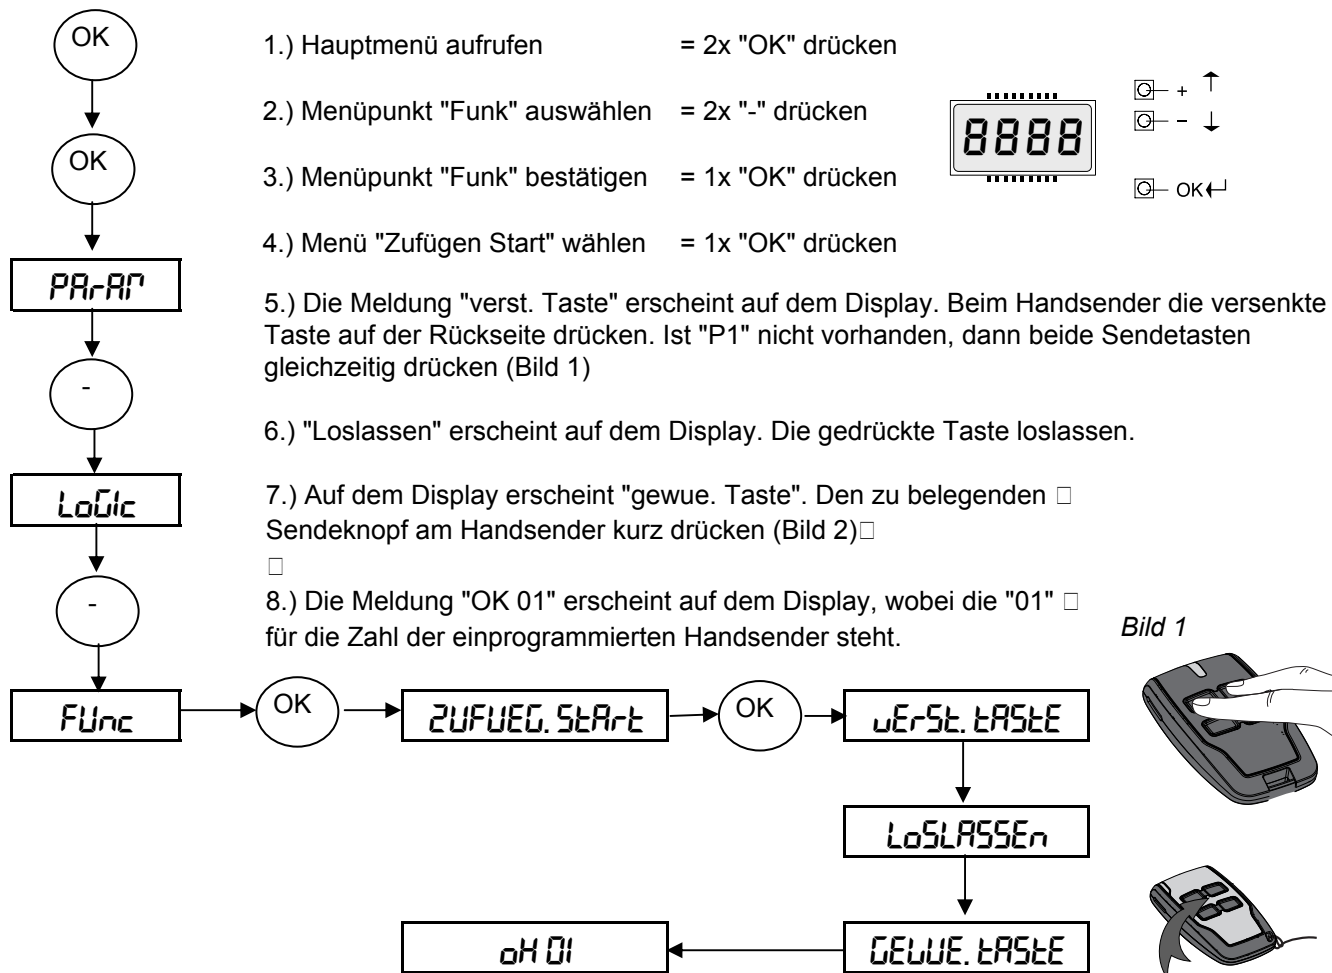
OK

OK

PArAM

-

LoGIc

-

FUnc

1.) Hauptmenü aufrufen = 2x "OK" drücken

2.) Menüpunkt "Funk" auswählen = 2x "-" drücken

3.) Menüpunkt "Funk" bestätigen = 1x "OK" drücken

4.) Menü "Zufügen Start" wählen = 1x "OK" drücken

8888

+

-

OK

5.) Die Meldung "verst. Taste" erscheint auf dem Display. Beim Handsender die versenkte Taste auf der Rückseite drücken. Ist "P1" nicht vorhanden, dann beide Sendetasten gleichzeitig drücken (Bild 1)

6.) "Loslassen" erscheint auf dem Display. Die gedrückte Taste loslassen.

7.) Auf dem Display erscheint "gewue. Taste". Den zu belegenden Sendeknopf am Handsender kurz drücken (Bild 2)

8.) Die Meldung "OK 01" erscheint auf dem Display, wobei die "01" für die Zahl der einprogrammierten Handsender steht.

Bild 1

OK

ZUFUEG. StArt

OK

vErSt. tAStE

LoSLASSEn

GEWUE. tAStE

oK 01